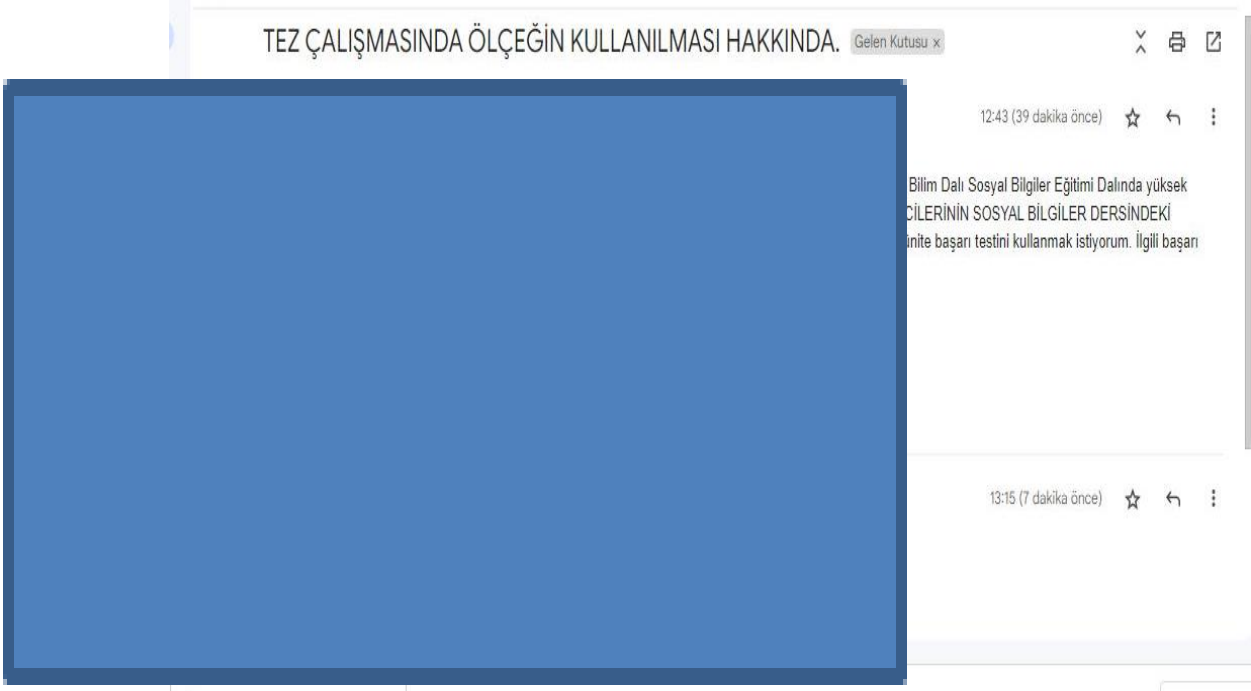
TEZ ÇALIŞMASINDA ÖLÇEĞİN KULLANILMASI HAKKINDA. Gelen Kutusu ×

12:43 (39 dakika önce)

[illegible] Bilim Dalı Sosyal Bilgiler Eğitimi Dalında yüksek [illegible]CİLERİNİN SOSYAL BİLGİLER DERSİNDEKİ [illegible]ünite başarı testini kullanmak istiyorum. İlgili başarı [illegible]

13:15 (7 dakika önce)